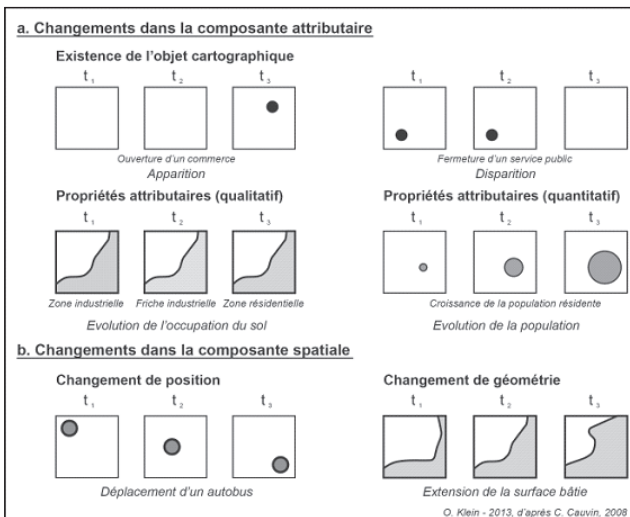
a. Changements dans la composante attributaire

Existence de l'objet cartographique

$t_1$ $t_2$ $t_3$

Ouverture d'un commerce
Apparition

$t_1$ $t_2$ $t_3$

Fermeture d'un service public
Disparition

Propriétés attributaires (qualitatif)

$t_1$ $t_2$ $t_3$

Zone industrielle Friche industrielle Zone résidentielle

Evolution de l'occupation du sol

Propriétés attributaires (quantitatif)

$t_1$ $t_2$ $t_3$

Croissance de la population résidente

Evolution de la population

b. Changements dans la composante spatiale

Changement de position

$t_1$ $t_2$ $t_3$

Déplacement d'un autobus

Changement de géométrie

$t_1$ $t_2$ $t_3$

Extension de la surface bâtie

O. Klein - 2013, d'après C. Cauvin, 2008